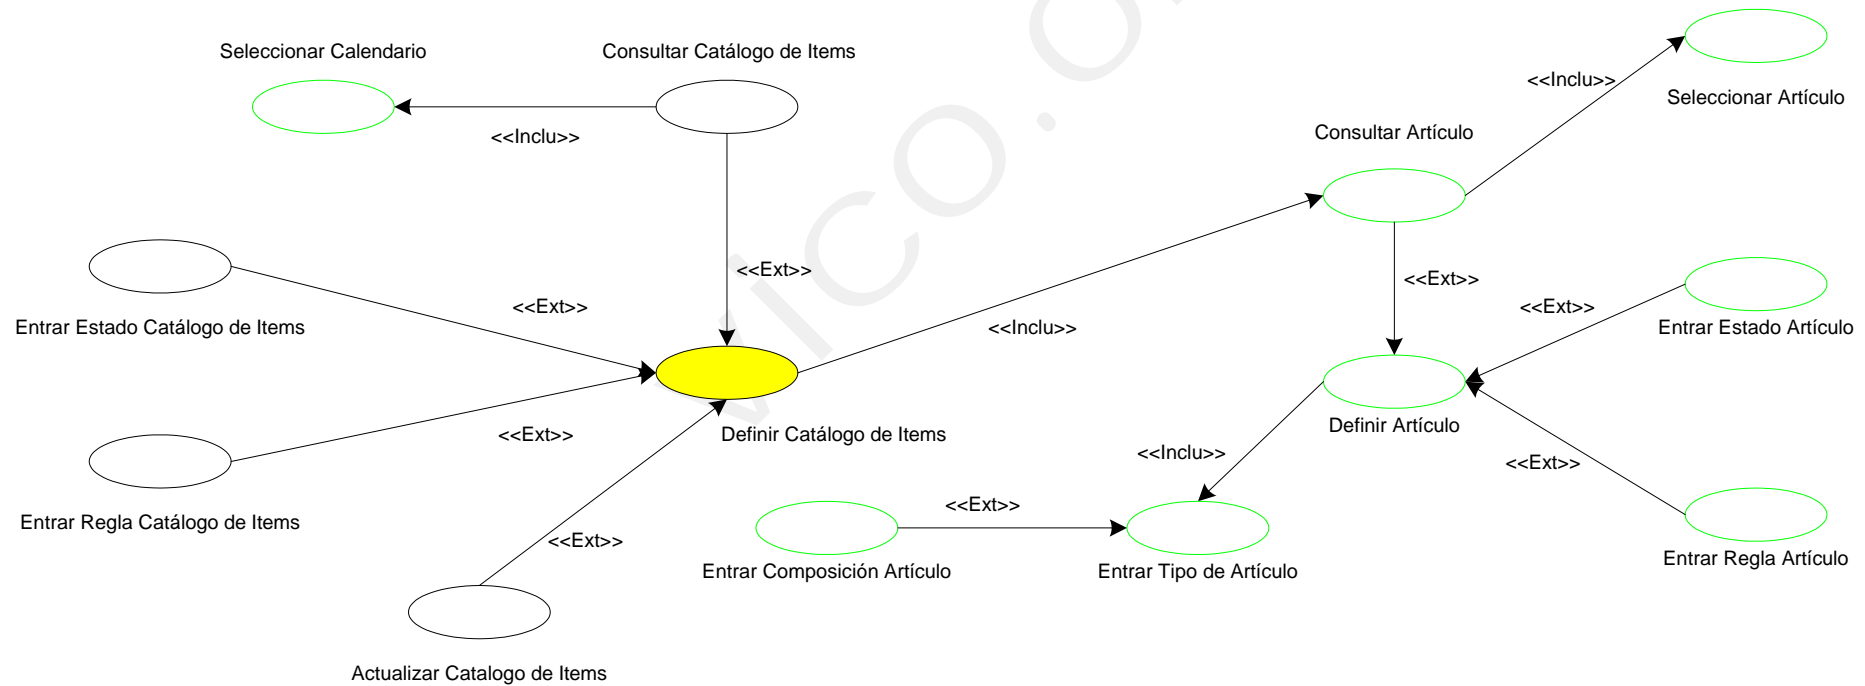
Seleccionar Calendario

Consultar Catálogo de Items

<<Inclu>>

<<Ext>>

Entrar Estado Catálogo de Items

<<Ext>>

<<Ext>>

Entrar Regla Catálogo de Items

<<Ext>>

Actualizar Catalogo de Items

Definir Catálogo de Items

<<Inclu>>

Consultar Artículo

<<Inclu>>

Seleccionar Artículo

<<Ext>>

<<Ext>>

Entrar Estado Artículo

Definir Artículo

<<Inclu>>

<<Ext>>

Entrar Regla Artículo

<<Ext>>

Entrar Composición Artículo

Entrar Tipo de Artículo